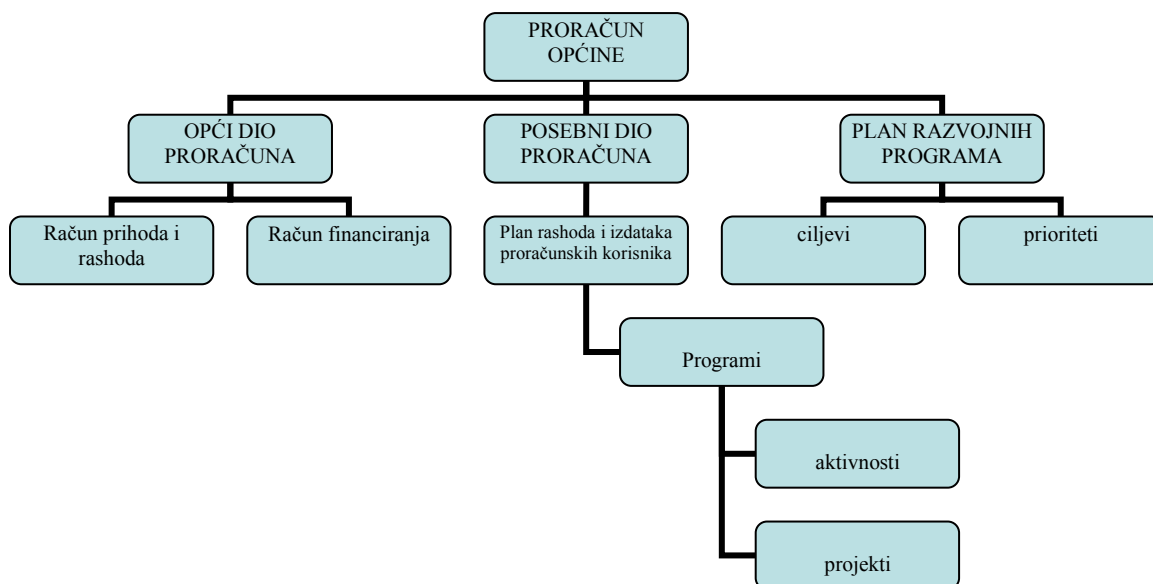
PRORAČUN OPĆINE

OPĆI DIO PRORAČUNA

POSEBNI DIO PRORAČUNA

PLAN RAZVOJNIH PROGRAMA

Račun prihoda i rashoda

Račun financiranja

Plan rashoda i izdataka proračunskih korisnika

ciljevi

prioriteti

Programi

aktivnosti

projekti